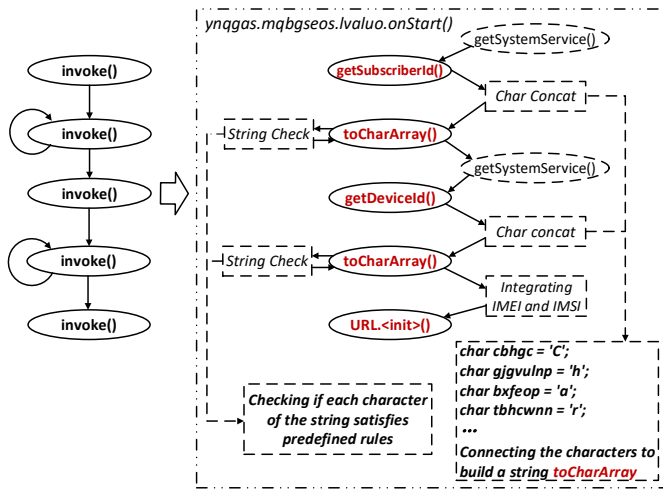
invoke()

invoke()

invoke()

invoke()

invoke()

ynqgas.mqbgseos.lvaluo.onStart()

getSystemService()

getSubscriberId()

Char Concat

String Check

toCharArray()

getSystemService()

getDeviceId()

Char concat

String Check

toCharArray()

Integrating IMEI and IMSI

URL.<init>()

char cbhgc = 'C';
char gjgvulnp = 'h';
char bxfeop = 'a';
char tbhcwnn = 'r';
...
Connecting the characters to build a string toCharArray

Checking if each character of the string satisfies predefined rules